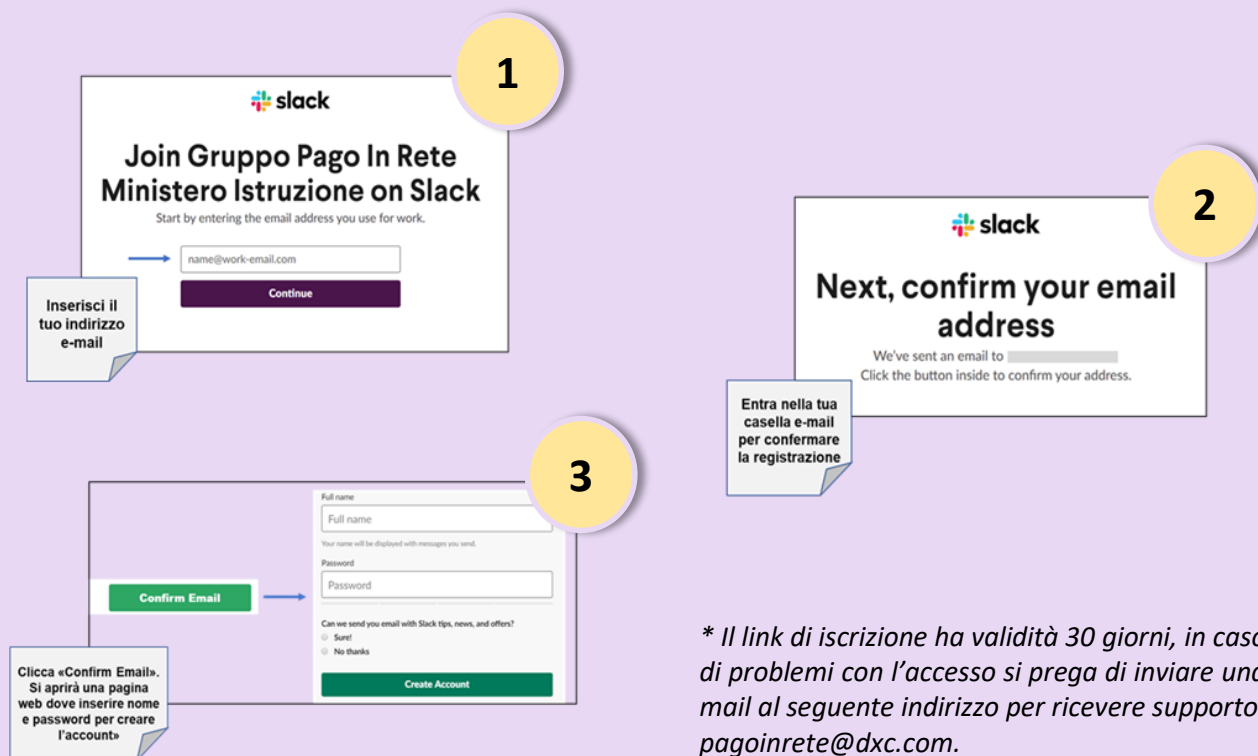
1

slack

Join Gruppo Pago In Rete Ministero Istruzione on Slack

Start by entering the email address you use for work.

name@work-email.com

Continue

Inserisci il tuo indirizzo e-mail

2

slack

Next, confirm your email address

We've sent an email to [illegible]

Click the button inside to confirm your address.

Entra nella tua casella e-mail per confermare la registrazione

3

Full name

Full name

Your name will be displayed with messages you send.

Password

Password

Confirm Email

Can we send you email with Slack tips, news, and offers?

Sure!

No thanks

Create Account

Clicca «Confirm Email». Si aprirà una pagina web dove inserire nome e password per creare l'account»

* Il link di iscrizione ha validità 30 giorni, in cas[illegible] di problemi con l'accesso si prega di inviare un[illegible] mail al seguente indirizzo per ricevere supporto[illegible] pagoinrete@dxc.com.